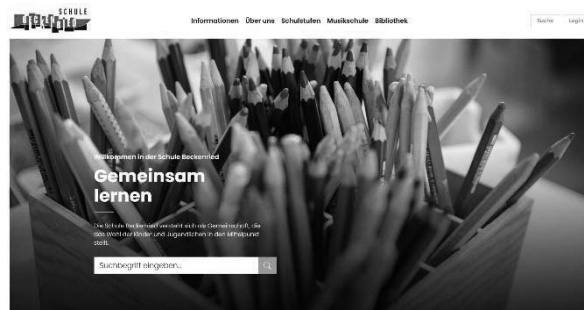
SCHULE
BECKENRIED

Informationen Über uns Schulstufen Musikschule Bibliothek

Suche Login

Willkommen in der Schule Beckenried

Gemeinsam lernen

Die Schule Beckenried versteht sich als Gemeinschaft, die das Wohl der Kinder und Jugendlichen in den Mittelpunkt stellt.

Suchbegriff eingeben...